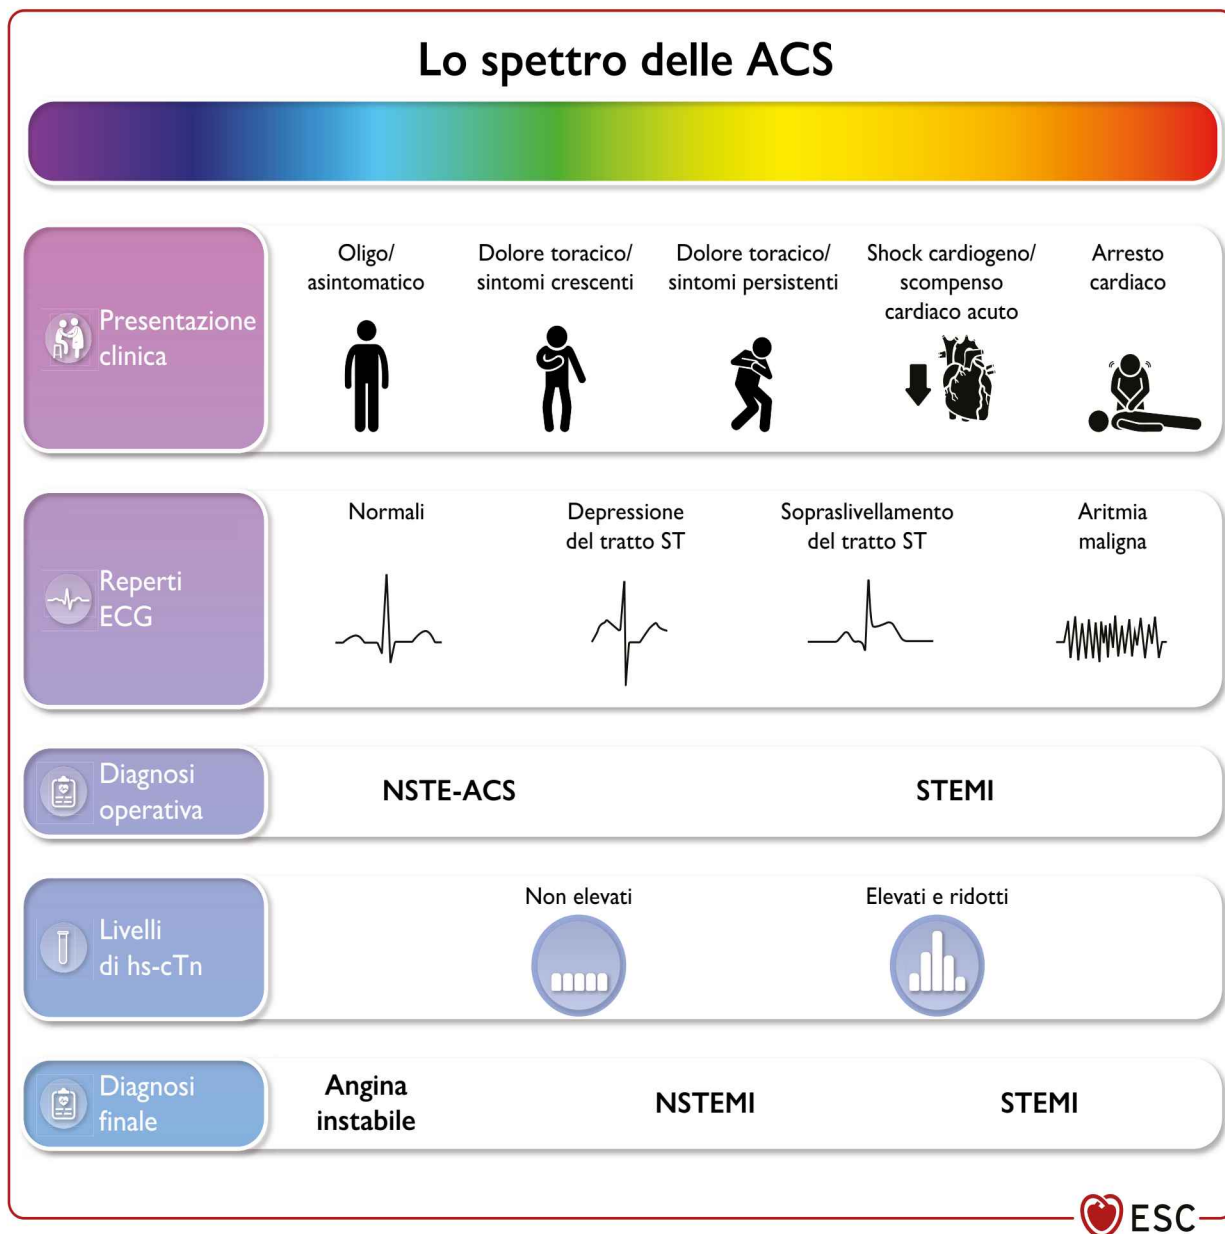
Lo spettro delle ACS

Presentazione clinica

Oligo/ asintomatico

Dolore toracico/ sintomi crescenti

Dolore toracico/ sintomi persistenti

Shock cardiogeno/ scompenso cardiaco acuto

Arresto cardiaco

Reperti ECG

Normali

Depressione del tratto ST

Sopraslivellamento del tratto ST

Aritmia maligna

Diagnosi operativa

NSTE-ACS

STEMI

Livelli di hs-cTn

Non elevati

Elevati e ridotti

Diagnosi finale

Angina instabile

NSTEMI

STEMI

ESC